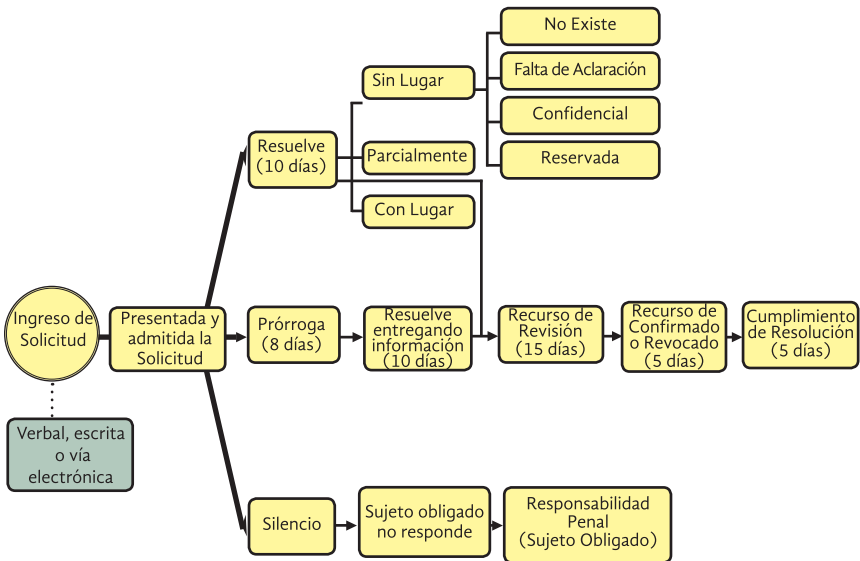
No Existe

Falta de Aclaración

Confidencial

Reservada

Sin Lugar

Resuelve (10 días)

Parcialmente

Con Lugar

Ingreso de Solicitud

Presentada y admitida la Solicitud

Prórroga (8 días)

Resuelve entregando información (10 días)

Recurso de Revisión (15 días)

Recurso de Confirmado o Revocado (5 días)

Cumplimiento de Resolución (5 días)

Verbal, escrita o vía electrónica

Silencio

Sujeto obligado no responde

Responsabilidad Penal (Sujeto Obligado)